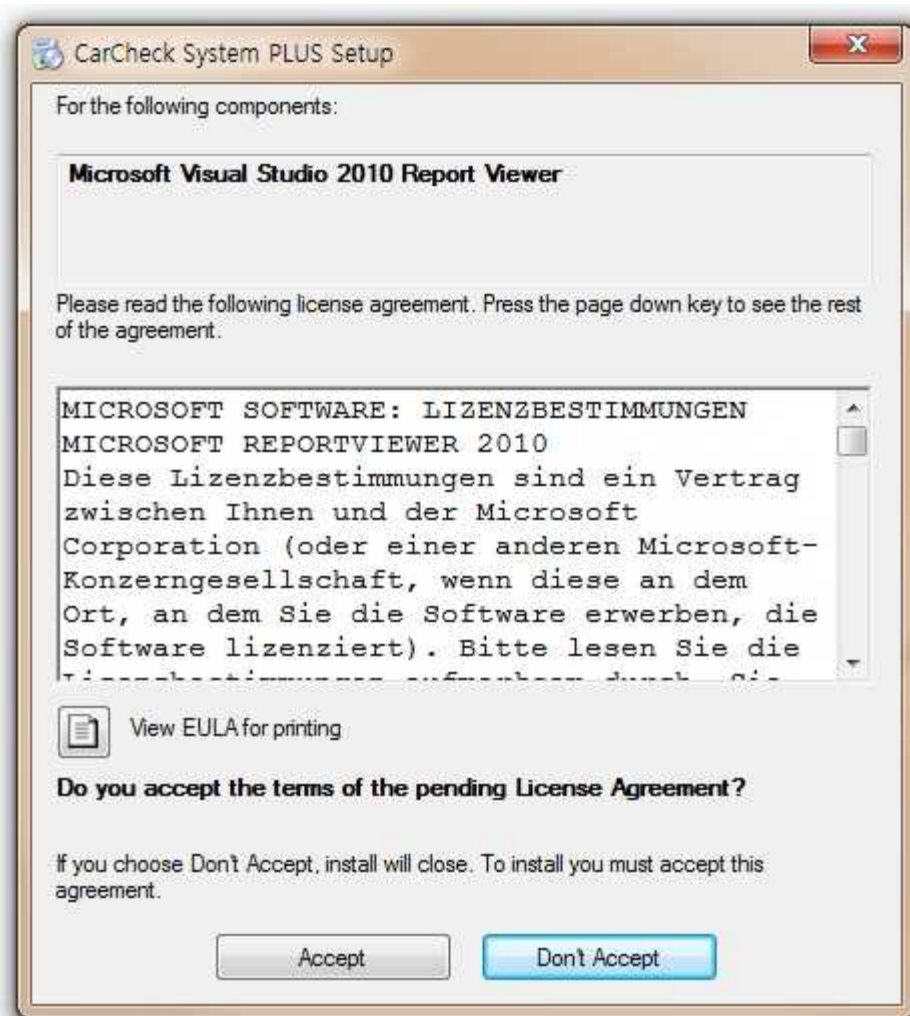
CarCheck System PLUS Setup

For the following components:

Microsoft Visual Studio 2010 Report Viewer

Please read the following license agreement. Press the page down key to see the rest of the agreement.

MICROSOFT SOFTWARE: LIZENZBESTIMMUNGEN
MICROSOFT REPORTVIEWER 2010
Diese Lizenzbestimmungen sind ein Vertrag zwischen Ihnen und der Microsoft Corporation (oder einer anderen Microsoft-Konzerngesellschaft, wenn diese an dem Ort, an dem Sie die Software erwerben, die Software lizenziert). Bitte lesen Sie die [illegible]

View EULA for printing

Do you accept the terms of the pending License Agreement?

If you choose Don't Accept, install will close. To install you must accept this agreement.

Accept

Don't Accept